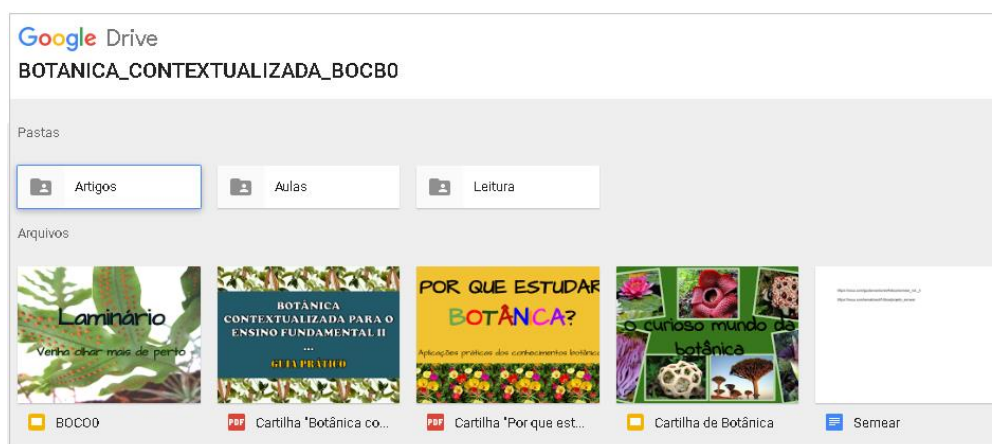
Google Drive
BOTANICA_CONTEXTUALIZADA_BOCB0

Pastas

Artigos

Aulas

Leitura

Arquivos

Laminário
Venha olhar mais de perto

BOTÂNICA CONTEXTUALIZADA PARA O ENSINO FUNDAMENTAL II
...
GUIA PRÁTICO

POR QUE ESTUDAR BOTÂNICA?
Aplicações práticas dos conhecimentos botânic

o curioso mundo da botânica

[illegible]

BOCO0

PDF Cartilha "Botânica co...

PDF Cartilha "Por que est...

Cartilha de Botânica

Semear